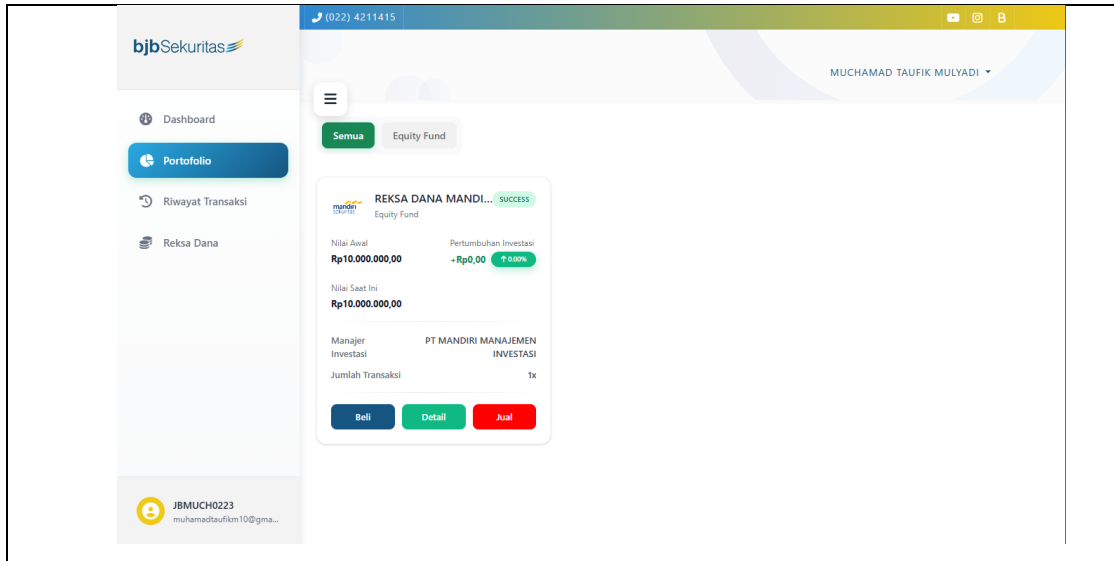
(022) 4211415

B

bjbSekuritas

MUCHAMAD TAUFIK MULYADI

Dashboard

Portofolio

Riwayat Transaksi

Reksa Dana

Semua

Equity Fund

mandiri sekuritas

REKSA DANA MANDI...

SUCCESS

Equity Fund

Nilai Awal

Rp10.000.000,00

Pertumbuhan Investasi

+Rp0,00

↑0.00%

Nilai Saat Ini

Rp10.000.000,00

Manajer Investasi

PT MANDIRI MANAJEMEN INVESTASI

Jumlah Transaksi

1x

Beli

Detail

Jual

JBMUCH0223

muhamadtaufikm10@gma...